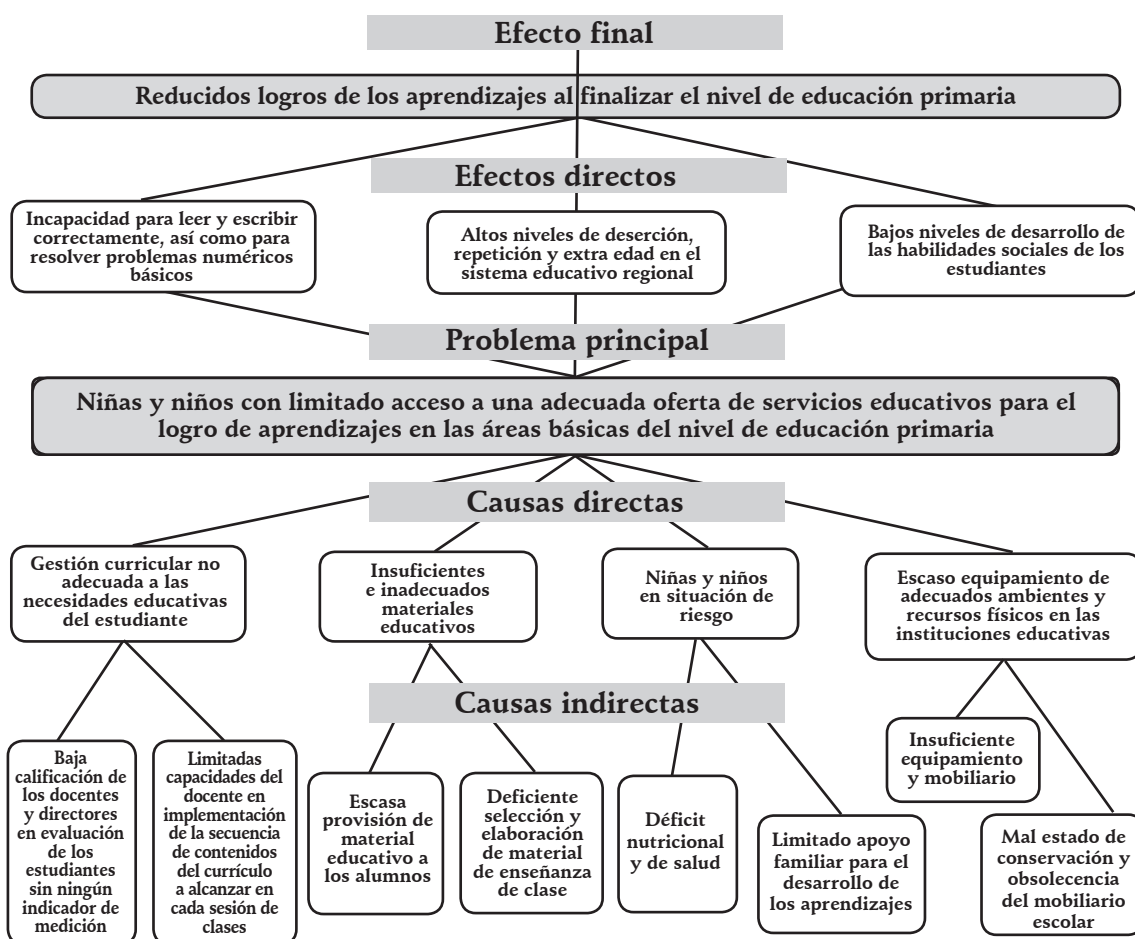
Efecto final

Reducidos logros de los aprendizajes al finalizar el nivel de educación primaria

Efectos directos

Incapacidad para leer y escribir correctamente, así como para resolver problemas numéricos básicos

Altos niveles de deserción, repetición y extra edad en el sistema educativo regional

Bajos niveles de desarrollo de las habilidades sociales de los estudiantes

Problema principal

Niñas y niños con limitado acceso a una adecuada oferta de servicios educativos para el logro de aprendizajes en las áreas básicas del nivel de educación primaria

Causas directas

Gestión curricular no adecuada a las necesidades educativas del estudiante

Insuficientes e inadecuados materiales educativos

Niñas y niños en situación de riesgo

Escaso equipamiento de adecuados ambientes y recursos físicos en las instituciones educativas

Causas indirectas

Baja calificación de los docentes y directores en evaluación de los estudiantes sin ningún indicador de medición

Limitadas capacidades del docente en implementación de la secuencia de contenidos del currículo a alcanzar en cada sesión de clases

Escasa provisión de material educativo a los alumnos

Deficiente selección y elaboración de material de enseñanza de clase

Déficit nutricional y de salud

Limitado apoyo familiar para el desarrollo de los aprendizajes

Insuficiente equipamiento y mobiliario

Mal estado de conservación y obsolecencia del mobiliario escolar